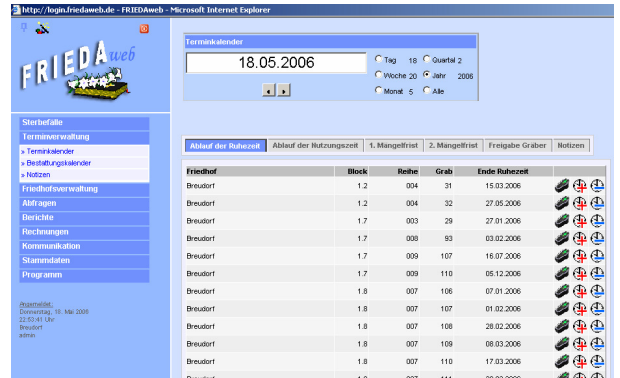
http://login.friedaweb.de - FRIEDAweb - Microsoft Internet Explorer

FRIEDA web

Sterbefälle
Terminverwaltung
» Terminkalender
» Bestattungskalender
» Notizen
Friedhofsverwaltung
Abfragen
Berichte
Rechnungen
Kommunikation
Stammdaten
Programm

Angemeldet:
Donnerstag, 18. Mai 2006
22:53:41 Uhr
Breudorf
admin

Terminkalender
18.05.2006
Tag 18
Quartal 2
Woche 20
Jahr 2006
Monat 5
Alle

Ablauf der Ruhezeit | Ablauf der Nutzungszeit | 1. Mangelfrist | 2. Mangelfrist | Freigabe Gräber | Notizen

| Friedhof | Block | Reihe | Grab | Ende Ruhezeit |
|---|---|---|---|---|
| Breudorf | 1.2 | 004 | 31 | 15.03.2006 |
| Breudorf | 1.2 | 004 | 32 | 27.05.2006 |
| Breudorf | 1.7 | 003 | 29 | 27.01.2006 |
| Breudorf | 1.7 | 008 | 93 | 03.02.2006 |
| Breudorf | 1.7 | 009 | 107 | 16.07.2006 |
| Breudorf | 1.7 | 009 | 110 | 05.12.2006 |
| Breudorf | 1.8 | 007 | 106 | 07.01.2006 |
| Breudorf | 1.8 | 007 | 107 | 01.02.2006 |
| Breudorf | 1.8 | 007 | 108 | 28.02.2006 |
| Breudorf | 1.8 | 007 | 109 | 08.03.2006 |
| Breudorf | 1.8 | 007 | 110 | 17.03.2006 |